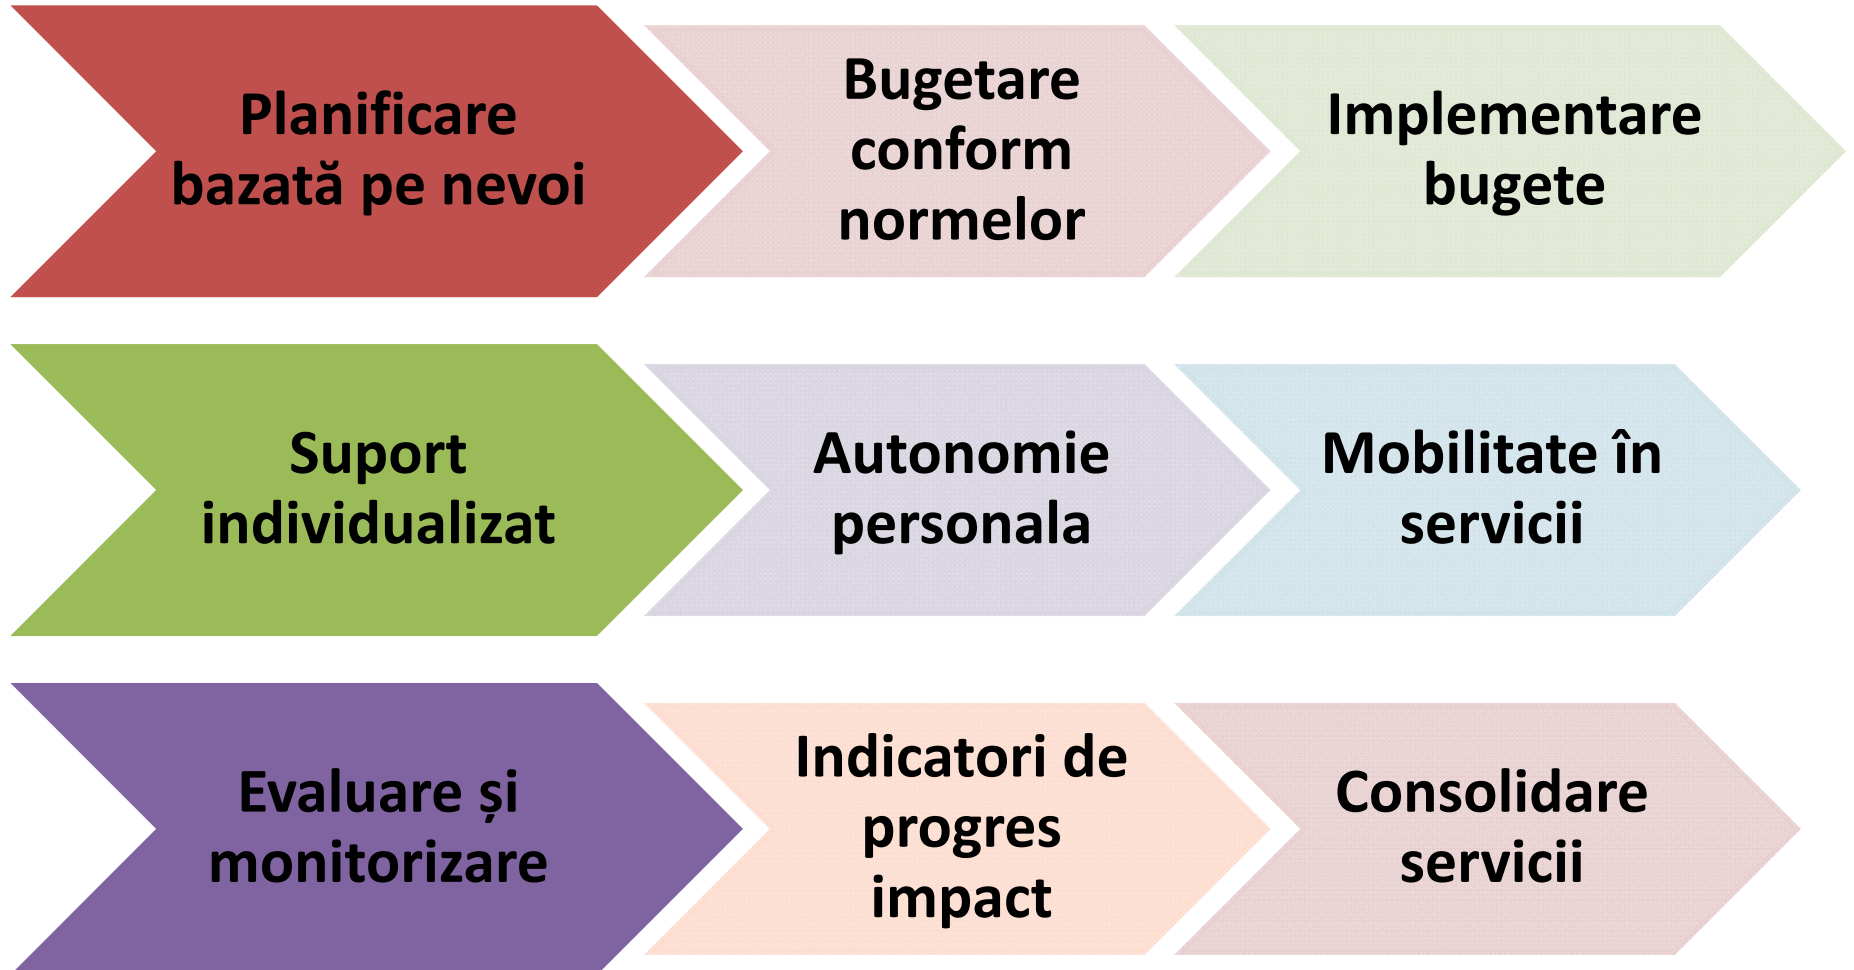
Planificare bazată pe nevoi

Bugetare conform normelor

Implementare bugete

Suport individualizat

Autonomie personala

Mobilitate în servicii

Evaluare și monitorizare

Indicatori de progres impact

Consolidare servicii